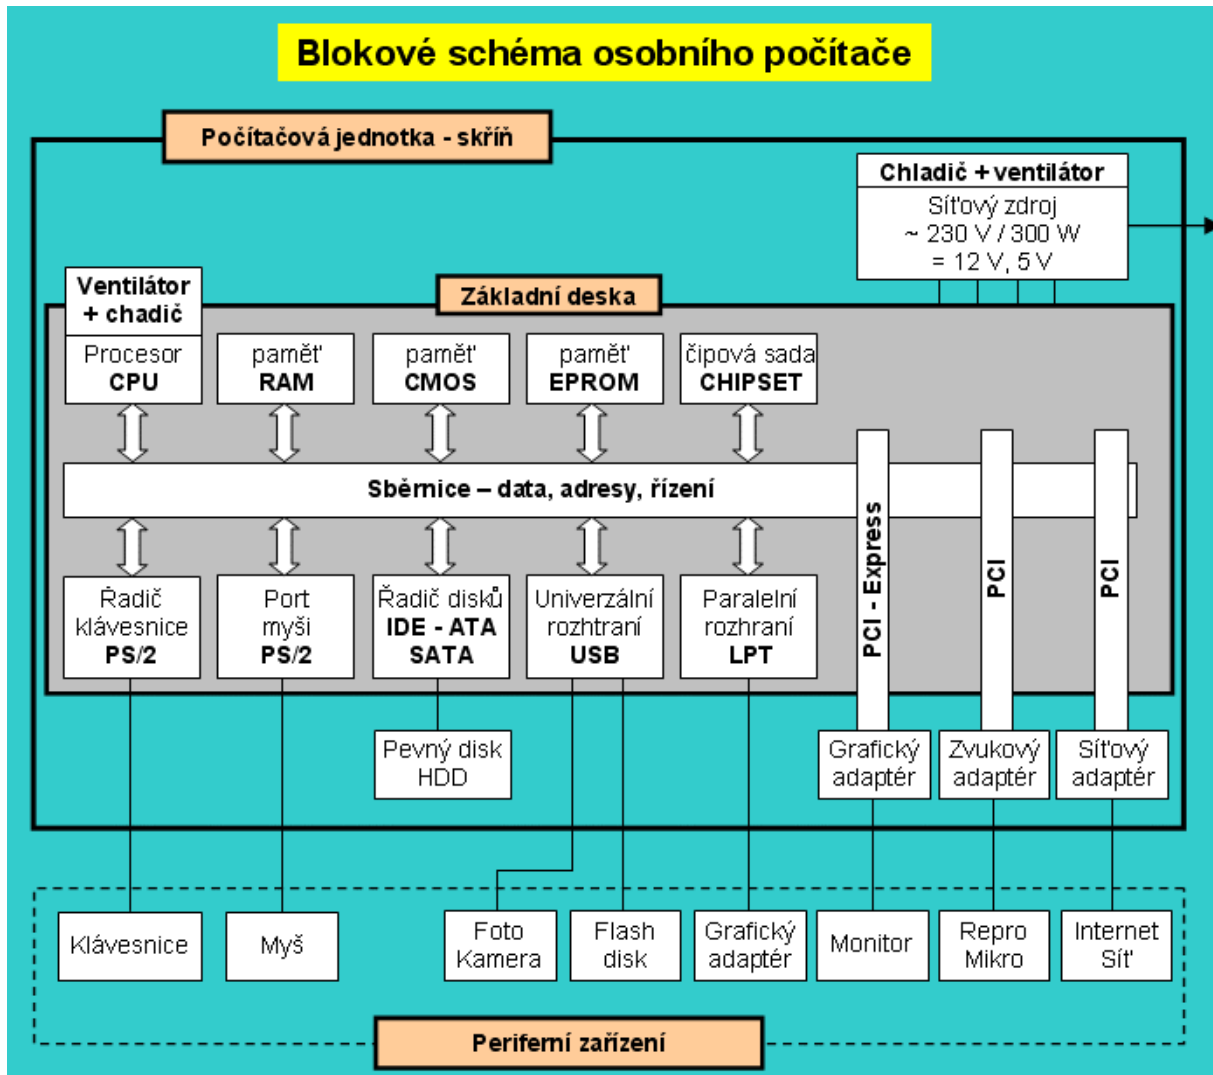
Blokové schéma osobního počítače

Počítačová jednotka - skříň

Chladič + ventilátor
Síťový zdroj
~ 230 V / 300 W
= 12 V, 5 V

Ventilátor + chadič

Základní deska

Procesor CPU

paměť RAM

paměť CMOS

paměť EPROM

čipová sada CHIPSET

Sběrnice – data, adresy, řízení

PCI - Express

PCI

PCI

Řadič klávesnice PS/2

Port myši PS/2

Řadič disků IDE - ATA SATA

Univerzální rozhraní USB

Paralelní rozhraní LPT

Pevný disk HDD

Grafický adaptér

Zvukový adaptér

Síťový adaptér

Klávesnice

Myš

Foto Kamera

Flash disk

Grafický adaptér

Monitor

Repro Mikro

Internet Síť

Periferní zařízení